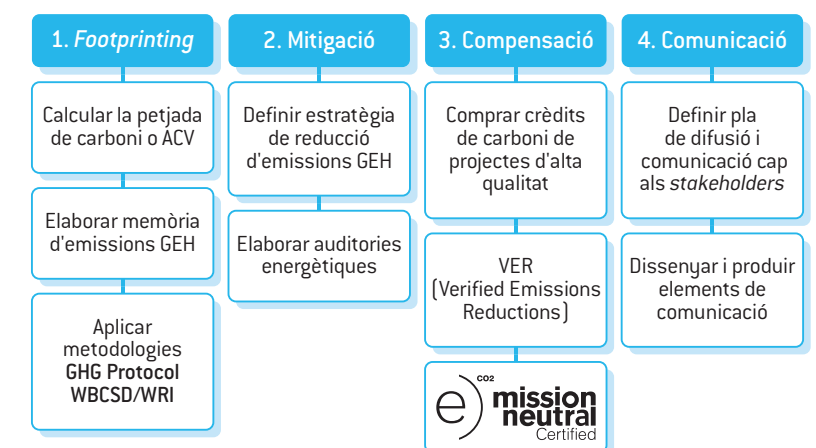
1. *Footprinting*

Calcular la petjada de carboni o ACV

Elaborar memòria d'emissions GEH

Aplicar metodologies **GHG Protocol WBCSD/WRI**

2. Mitigació

Definir estratègia de reducció d'emissions GEH

Elaborar auditories energètiques

3. Compensació

Comprar crèdits de carboni de projectes d'alta qualitat

VER (Verified Emissions Reductions)

e $CO_2$ mission neutral Certified

4. Comunicació

Definir pla de difusió i comunicació cap als *stakeholders*

Dissenyar i produir elements de comunicació